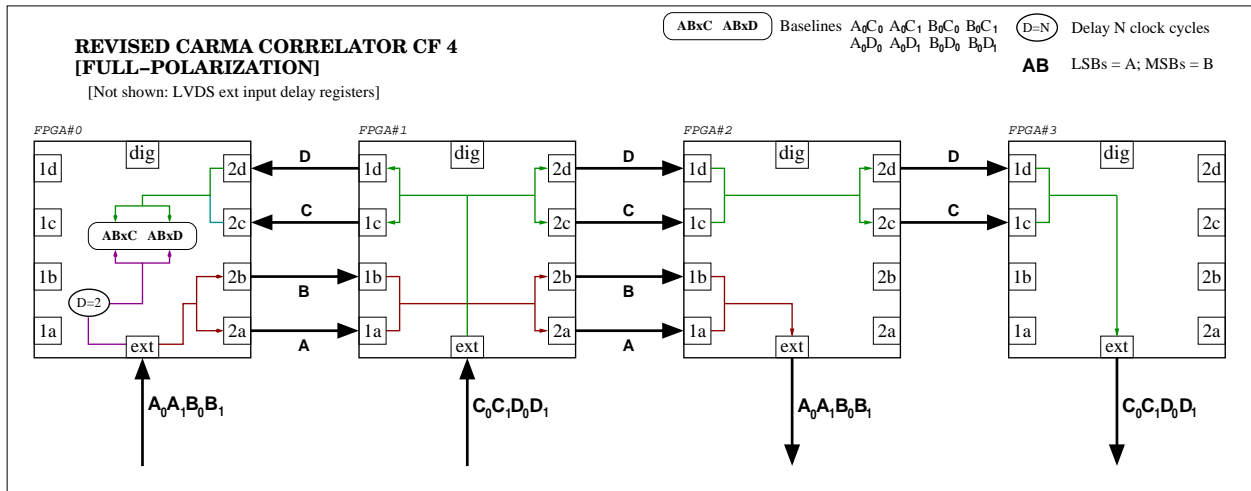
REVISED CARMA CORRELATOR CF 4
[FULL–POLARIZATION]

[Not shown: LVDS ext input delay registers]

ABxC ABxD Baselines $A_0C_0$ $A_0C_1$ $B_0C_0$ $B_0C_1$ $A_0D_0$ $A_0D_1$ $B_0D_0$ $B_0D_1$

D=N Delay N clock cycles

AB LSBs = A; MSBs = B

FPGA#0

dig

1d

1c

1b

1a

2d

2c

2b

2a

ABxC ABxD

D=2

ext

FPGA#1

dig

1d

1c

1b

1a

2d

2c

2b

2a

ext

FPGA#2

dig

1d

1c

1b

1a

2d

2c

2b

2a

ext

FPGA#3

dig

1d

1c

1b

1a

2d

2c

2b

2a

ext

D

C

B

A

D

C

B

A

D

C

$A_0A_1B_0B_1$

$C_0C_1D_0D_1$

$A_0A_1B_0B_1$

$C_0C_1D_0D_1$